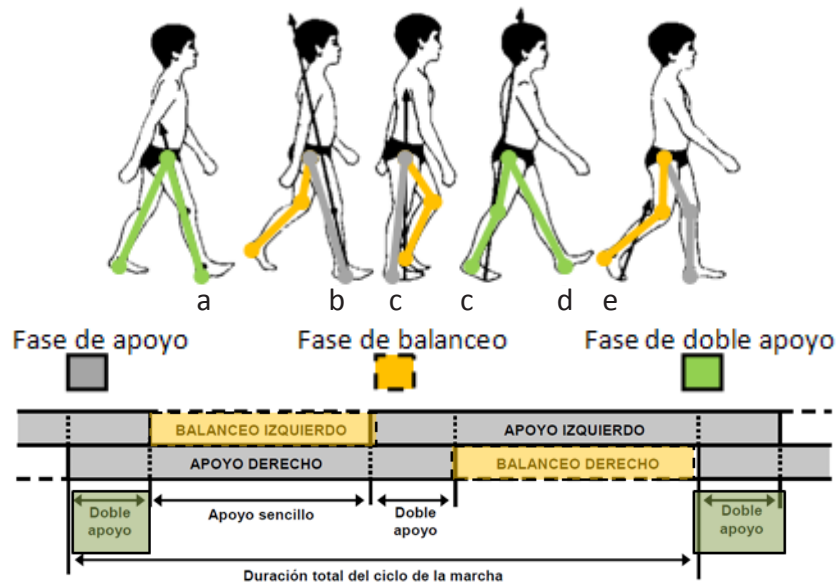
a b c c d e

Fase de apoyo Fase de balanceo Fase de doble apoyo

BALANCEO IZQUIERDO
APOYO IZQUIERDO
APOYO DERECHO
BALANCEO DERECHO

Doble apoyo
Apoyo sencillo
Doble apoyo
Doble apoyo

Duración total del ciclo de la marcha